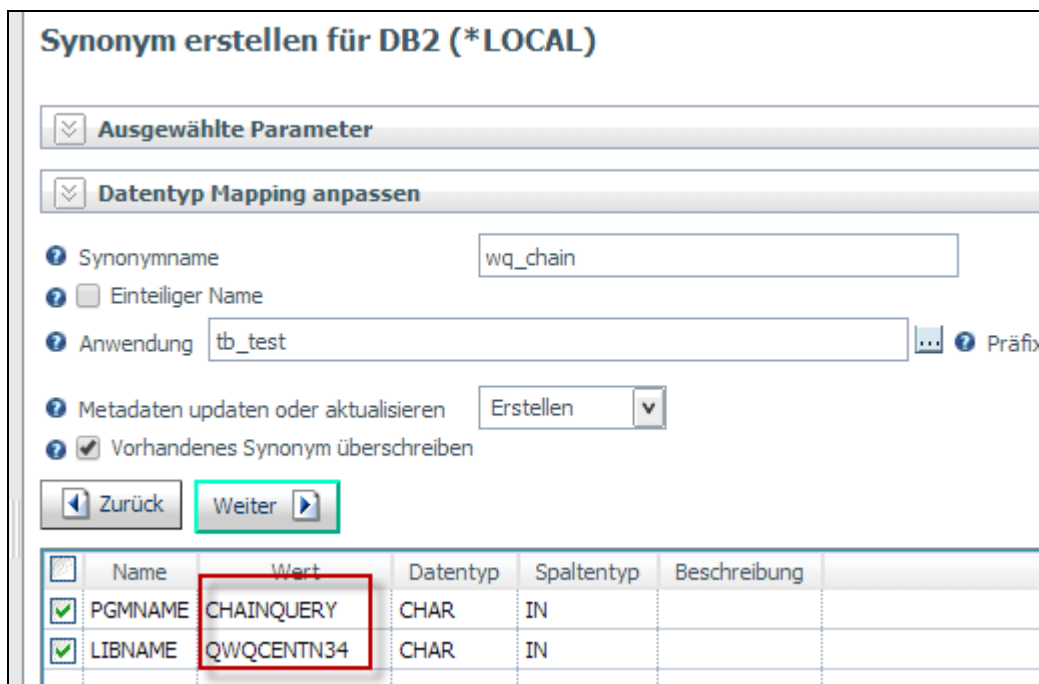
Synonym erstellen für DB2 (*LOCAL)

Ausgewählte Parameter

Datentyp Mapping anpassen

Synonymname wq_chain

Einteiliger Name

Anwendung tb_test ... Präfix

Metadaten updaten oder aktualisieren Erstellen

Vorhandenes Synonym überschreiben

Zurück Weiter

| | Name | Wert | Datentyp | Spaltentyp | Beschreibung |
|---|---|---|---|---|---|
| ☑ | PGMNAME | CHAINQUERY | CHAR | IN | |
| ☑ | LIBNAME | QWQCENTN34 | CHAR | IN | |